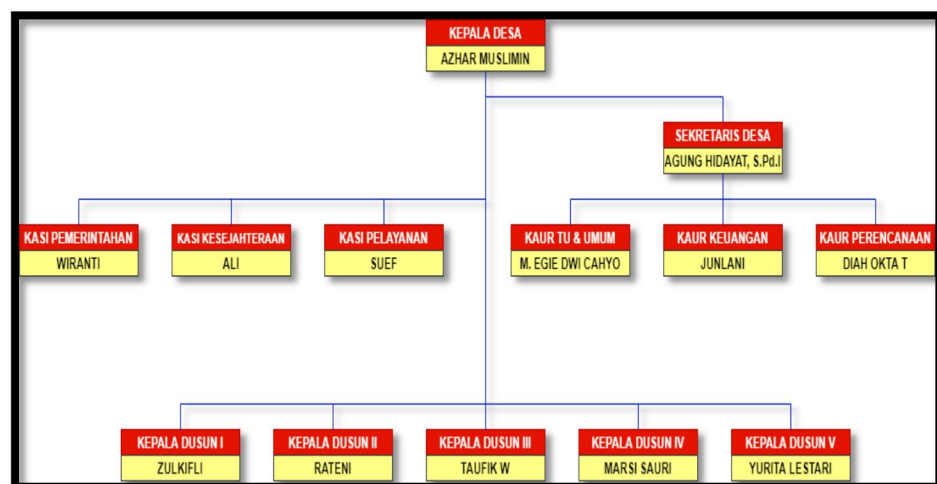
KEPALA DESA
AZHAR MUSLIMIN

SEKRETARIS DESA
AGUNG HIDAYAT, S.Pd.I

KASI PEMERINTAHAN
WIRANTI

KASI KESEJAHTERAAN
ALI

KASI PELAYANAN
SUEF

KAUR TU & UMUM
M. EGIE DWI CAHYO

KAUR KEUANGAN
JUNLANI

KAUR PERENCANAAN
DIAH OKTA T

KEPALA DUSUN I
ZULKIFLI

KEPALA DUSUN II
RATENI

KEPALA DUSUN III
TAUFIK W

KEPALA DUSUN IV
MARSI SAURI

KEPALA DUSUN V
YURITA LESTARI